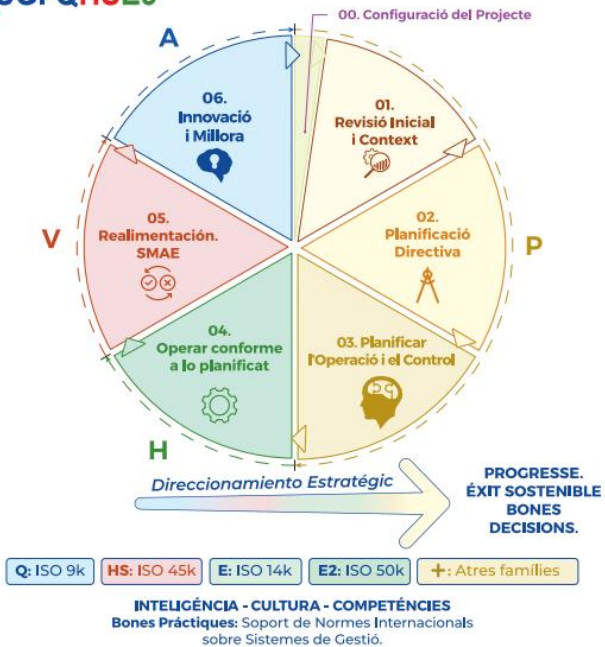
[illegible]

00. Configuració del Projecte

A

06. Innovació i Millora

01. Revisió Inicial i Context

05. Realimentación. SMAE

02. Planificació Directiva

V

P

04. Operar conforme a lo planificat

03. Planificar l'Operació i el Control

H

Direccionamiento Estratègic

PROGRESSE. ÈXIT SOSTENIBLE BONES DECISIONS.

Q: ISO 9k | HS: ISO 45k | E: ISO 14k | E2: ISO 50k | +: Atres families

INTELIGÈNCIA - CULTURA - COMPETÈNCIES
Bones Pràctiques: Soport de Normes Internacionals sobre Sistemes de Gestió.